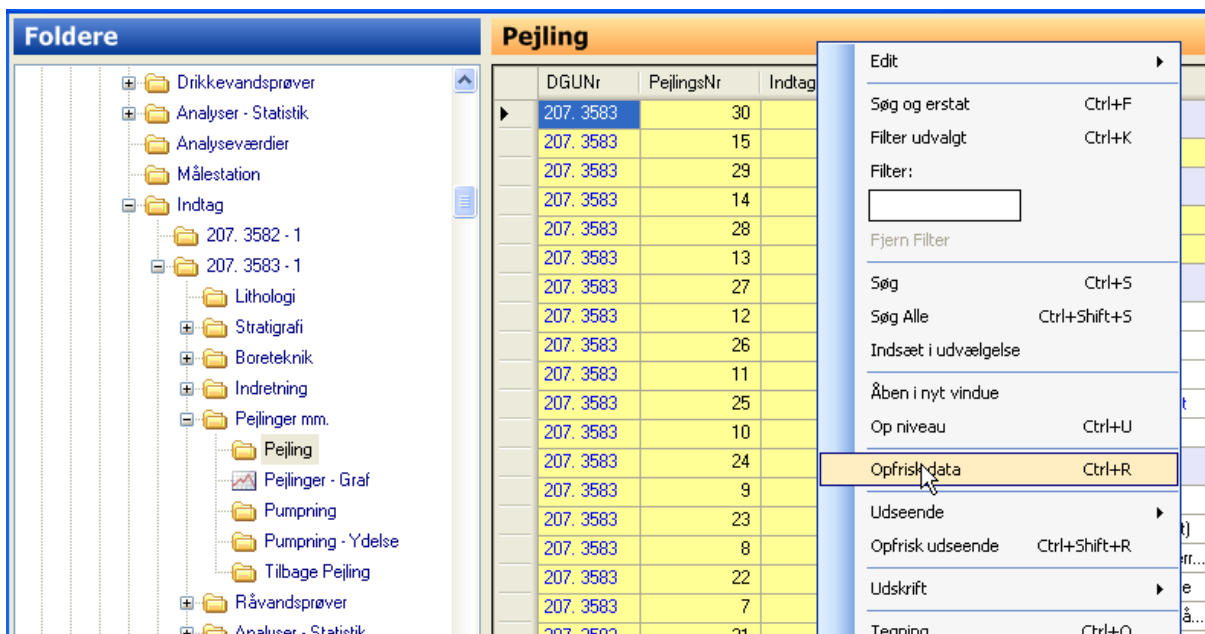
Foldere

Drikkevandsprøver
Analyser - Statistik
Analyseværdier
Målestation
Indtag
207. 3582 - 1
207. 3583 - 1
Lithologi
Stratigrafi
Boreteknik
Indretning
Pejlinger mm.
Pejling
Pejlinger - Graf
Pumpning
Pumpning - Ydelse
Tilbage Pejling
Råvandsprøver
Analyser - Statistik

Pejling

| | DGUNr | PejlingsNr | Indtag |
|---|---|---|---|
| ▶ | 207. 3583 | 30 | |
| | 207. 3583 | 15 | |
| | 207. 3583 | 29 | |
| | 207. 3583 | 14 | |
| | 207. 3583 | 28 | |
| | 207. 3583 | 13 | |
| | 207. 3583 | 27 | |
| | 207. 3583 | 12 | |
| | 207. 3583 | 26 | |
| | 207. 3583 | 11 | |
| | 207. 3583 | 25 | |
| | 207. 3583 | 10 | |
| | 207. 3583 | 24 | |
| | 207. 3583 | 9 | |
| | 207. 3583 | 23 | |
| | 207. 3583 | 8 | |
| | 207. 3583 | 22 | |
| | 207. 3583 | 7 | |
| | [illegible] | 21 | |

Edit
Søg og erstat Ctrl+F
Filter udvalgt Ctrl+K
Filter:
Fjern Filter
Søg Ctrl+S
Søg Alle Ctrl+Shift+S
Indsæt i udvælgelse
Åben i nyt vindue
Op niveau Ctrl+U
Opfrisk data Ctrl+R
Udseende
Opfrisk udseende Ctrl+Shift+R
Udskrift
Tegning Ctrl+O

t
t)
err...
e
å...